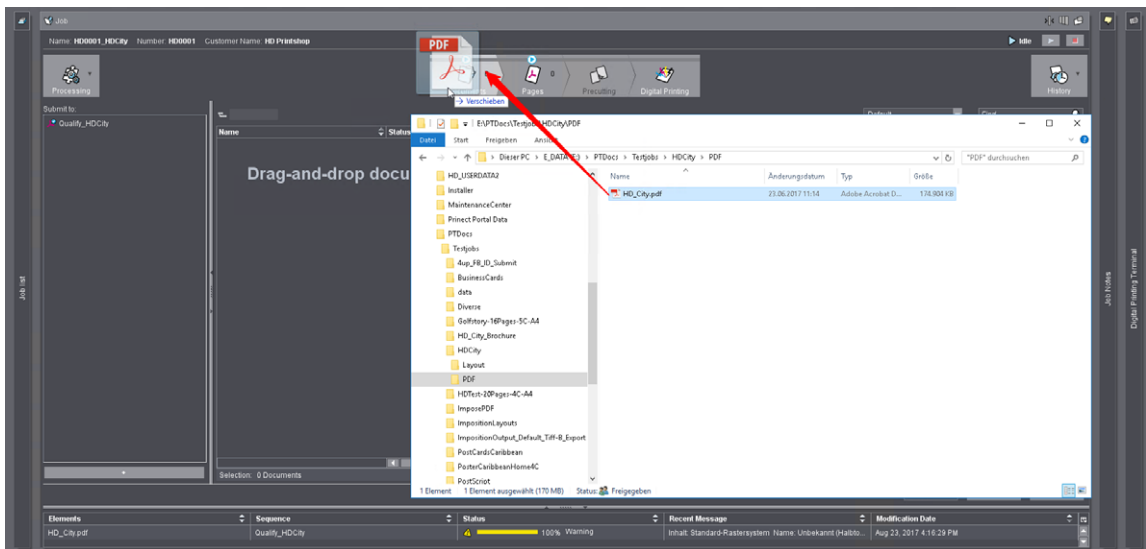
Job

Name: HD0001_HDCity Number: HD0001 Customer Name: HD Printshop

Idle

PDF

Processing

Pages

Prefight

Digital Printing

History

Verschieben

Submit to:

Qualify_HDCity

Name

Status

Drag-and-drop docu

Default

Find

E:\PTDocs\Testjobs\HDCity\PDF

Datei Start Freigeben Ansicht

Dieser PC > E_DATA (E:) > PTDocs > Testjobs > HDCity > PDF

"PDF" durchsuchen

HD_USERDATA2
Installer
MaintenanceCenter
Prinect Portal Data
PTDocs
Testjobs
4up_FB_ID_Submit
BusinessCards
data
Diverse
Golfstory-16Pages-5C-A4
HD_City_Brochure
HDCity
Layout
PDF
HDTest-20Pages-4C-A4
ImposePDF
ImpositionLayouts
ImpositionOutput_Default_Tiff-B_Export
PostCardsCaribbean
PosterCaribbeanHome4C
PostScript

| Name | Änderungsdatum | Typ | Größe |
|---|---|---|---|
| HD_City.pdf | 23.06.2017 11:14 | Adobe Acrobat D... | 174.904 KB |

1 Element 1 Element ausgewählt (170 MB) Status: Freigegeben

Selection: 0 Documents

Job list

Job Notes

Digital Printing Terminal

| Elements | Sequence | Status | Recent Message | Modification Date |
|---|---|---|---|---|
| HD_City.pdf | Qualify_HDCity | 100% Warning | Inhalt: Standard-Rastersystem Name: Unbekannt (Halbto... | Aug 23, 2017 4:16:29 PM |